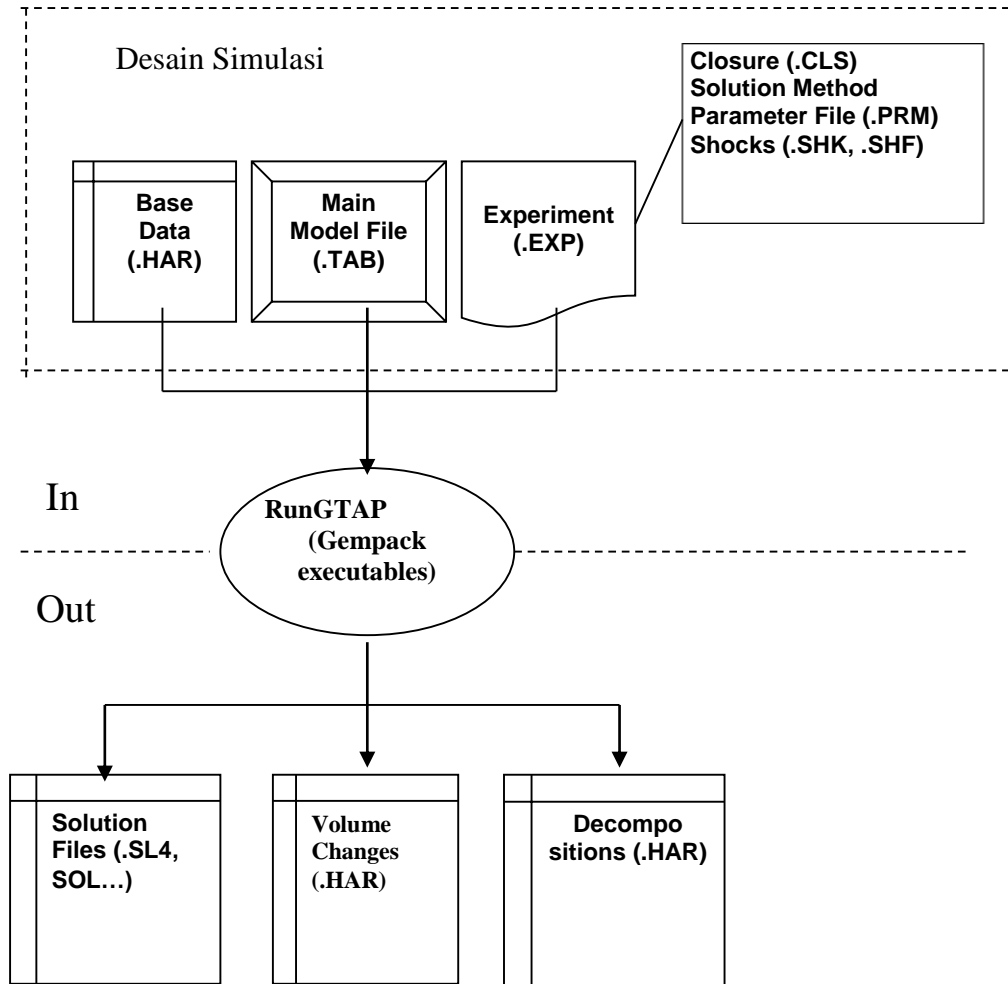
Desain Simulasi

Closure (.CLS)
Solution Method
Parameter File (.PRM)
Shocks (.SHK, .SHF)

Base Data (.HAR)

Main Model File (.TAB)

Experiment (.EXP)

In

RunGTAP (Gempack executables)

Out

Solution Files (.SL4, SOL…)

Volume Changes (.HAR)

Decompo sitions (.HAR)